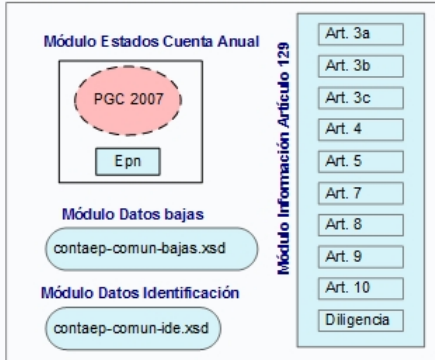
Módulo Estados Cuenta Anual

PGC 2007

Epn

Módulo Datos bajas

contaep-comun-bajas.xsd

Módulo Datos Identificación

contaep-comun-ide.xsd

Módulo Información Artículo 129

Art. 3a

Art. 3b

Art. 3c

Art. 4

Art. 5

Art. 7

Art. 8

Art. 9

Art. 10

Diligencia